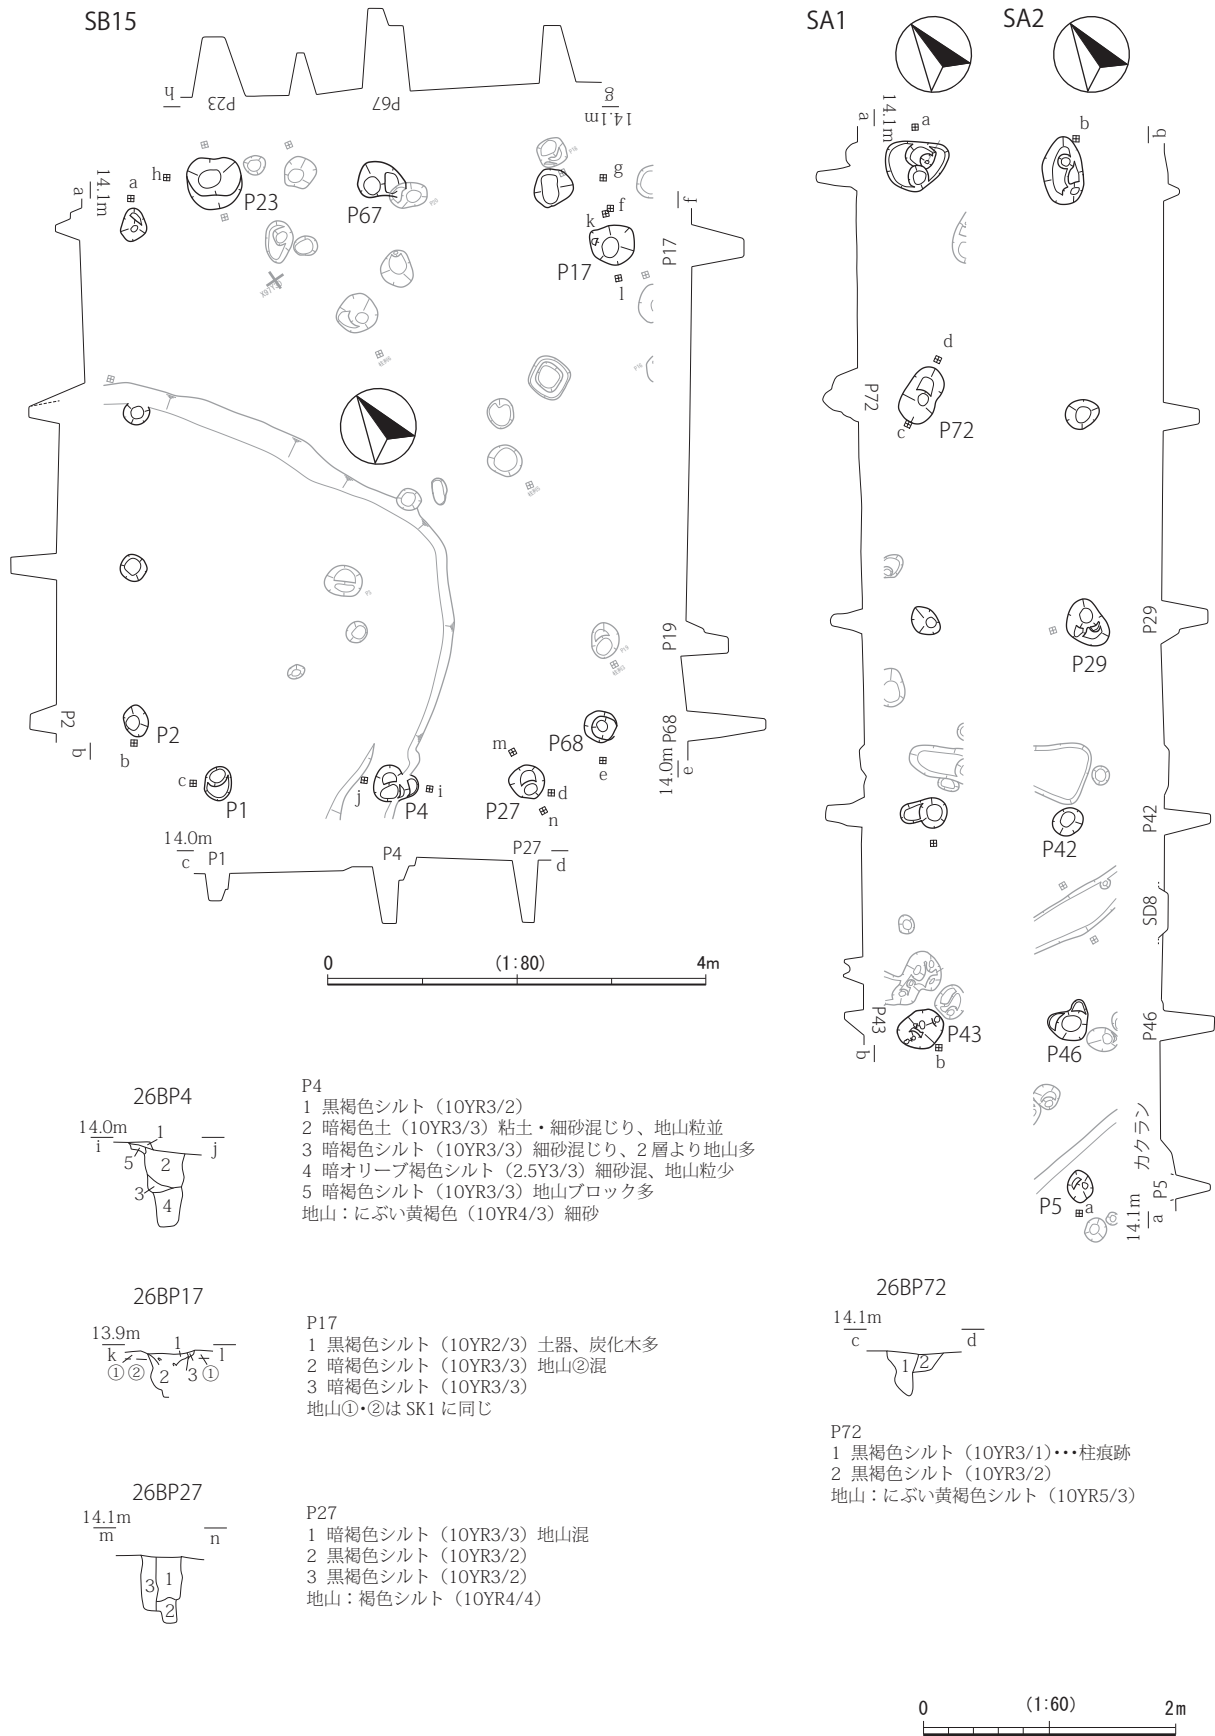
SB15

h P23 P67 14.1m g

a 14.1m a h P23 P67 g f k P17 l f P17

P19 P68 14.0m e

P2 b b P2 c P1 j P4 i m P68 P27 d n e

14.0m c P1 P4 P27 d

0 (1:80) 4m

SA1 SA2

a 14.1m a b b

d P72 c P72

P29 P29

P42 P42

SD8

P43 P43 b b P46 P46

カクラン

P5 a 14.1m a P5

26BP4

14.0m i 1 j 5 2 3 4

P4
1 黒褐色シルト（10YR3/2）
2 暗褐色土（10YR3/3）粘土・細砂混じり、地山粒並
3 暗褐色シルト（10YR3/3）細砂混じり、2 層より地山多
4 暗オリーブ褐色シルト（2.5Y3/3）細砂混、地山粒少
5 暗褐色シルト（10YR3/3）地山ブロック多
地山：にぶい黄褐色（10YR4/3）細砂

26BP17

13.9m k 1 l ①② 2 3 ①

P17
1 黒褐色シルト（10YR2/3）土器、炭化木多
2 暗褐色シルト（10YR3/3）地山②混
3 暗褐色シルト（10YR3/3）
地山①・②は SK1 に同じ

26BP27

14.1m m n 3 1 2

P27
1 暗褐色シルト（10YR3/3）地山混
2 黒褐色シルト（10YR3/2）
3 黒褐色シルト（10YR3/2）
地山：褐色シルト（10YR4/4）

26BP72

14.1m c d 1 2

P72
1 黒褐色シルト（10YR3/1）･･･柱痕跡
2 黒褐色シルト（10YR3/2）
地山：にぶい黄褐色シルト（10YR5/3）

0 (1:60) 2m